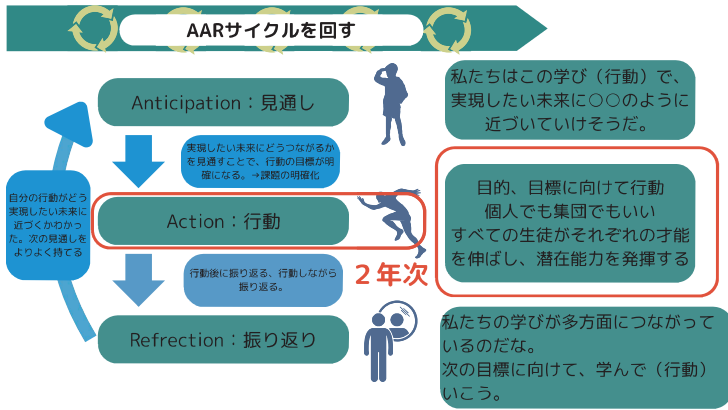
AARサイクルを回す

Anticipation：見通し

実現したい未来にどうつながるかを見通すことで、行動の目標が明確になる。→課題の明確化

Action：行動

行動後に振り返る、行動しながら振り返る。

Refrection：振り返り

自分の行動がどう実現したい未来に近づくかわかった。次の見通しをよりよく持てる

私たちはこの学び（行動）で、実現したい未来に○○のように近づいていけそうだ。

目的、目標に向けて行動
個人でも集団でもいい
すべての生徒がそれぞれの才能を伸ばし、潜在能力を発揮する

２年次

私たちの学びが多方面につながっているのだな。
次の目標に向けて、学んで（行動）いこう。